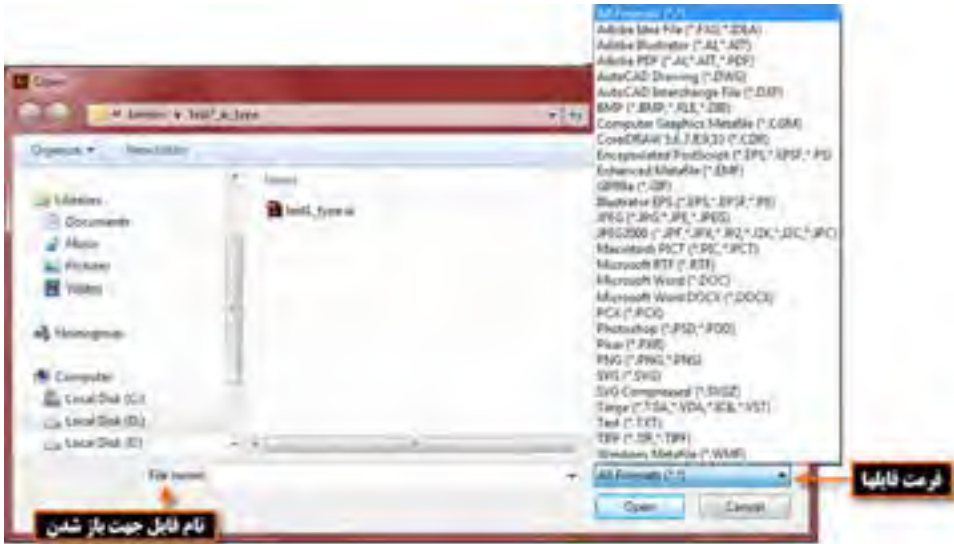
Open

Admin ▸ Test7_ai_type

Organize ▾ New folder

Libraries
Documents
Music
Pictures
Videos

Homegroup

Computer
Local Disk (C:)
Local Disk (D:)
Local Disk (E:)

Name
test1_type.ai

All Formats (*.*)
Adobe Idea File (*.FXG,*.IDEA)
Adobe Illustrator (*.AI,*.AIT)
Adobe PDF (*.AI,*.AIT,*.PDF)
AutoCAD Drawing (*.DWG)
AutoCAD Interchange File (*.DXF)
BMP (*.BMP,*.RLE,*.DIB)
Computer Graphics Metafile (*.CGM)
CorelDRAW 5,6,7,8,9,10 (*.CDR)
Encapsulated PostScript (*.EPS,*.EPSF,*.PS)
Enhanced Metafile (*.EMF)
GIF89a (*.GIF)
Illustrator EPS (*.EPS,*.EPSF,*.PS)
JPEG (*.JPG,*.JPE,*.JPEG)
JPEG2000 (*.JPF,*.JPX,*.JP2,*.J2K,*.J2C,*.JPC)
Macintosh PICT (*.PIC,*.PCT)
Microsoft RTF (*.RTF)
Microsoft Word (*.DOC)
Microsoft Word DOCX (*.DOCX)
PCX (*.PCX)
Photoshop (*.PSD,*.PDD)
Pixar (*.PXR)
PNG (*.PNG,*.PNG)
SVG (*.SVG)
SVG Compressed (*.SVGZ)
Targa (*.TGA,*.VDA,*.ICB,*.VST)
Text (*.TXT)
TIFF (*.TIF,*.TIFF)
Windows Metafile (*.WMF)

File name:

All Formats (*.*)

Open Cancel

فرمت فایلها

نام فایل جهت باز شدن